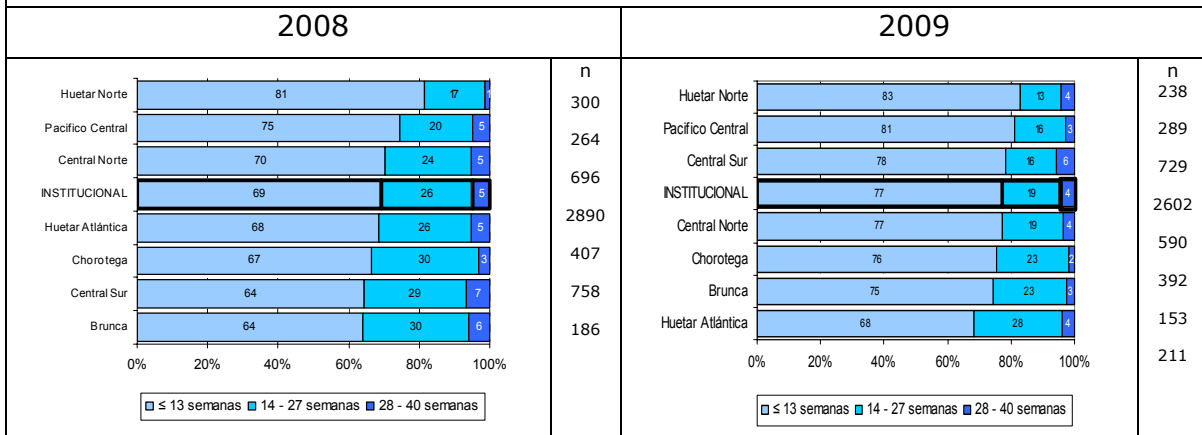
2008

2009

Huetar Norte 81 17 1
Pacifico Central 75 20 5
Central Norte 70 24 5
INSTITUCIONAL 69 26 5
Huetar Atlántica 68 26 5
Chorotega 67 30 3
Central Sur 64 29 7
Brunca 64 30 6

0% 20% 40% 60% 80% 100%

□ ≤ 13 semanas □ 14 - 27 semanas □ 28 - 40 semanas

n
300
264
696
2890
407
758
186

Huetar Norte 83 13 4
Pacifico Central 81 16 3
Central Sur 78 16 6
INSTITUCIONAL 77 19 4
Central Norte 77 19 4
Chorotega 76 23 2
Brunca 75 23 3
Huetar Atlántica 68 28 4

0% 20% 40% 60% 80% 100%

□ ≤ 13 semanas □ 14 - 27 semanas □ 28 - 40 semanas

n
238
289
729
2602
590
392
153
211